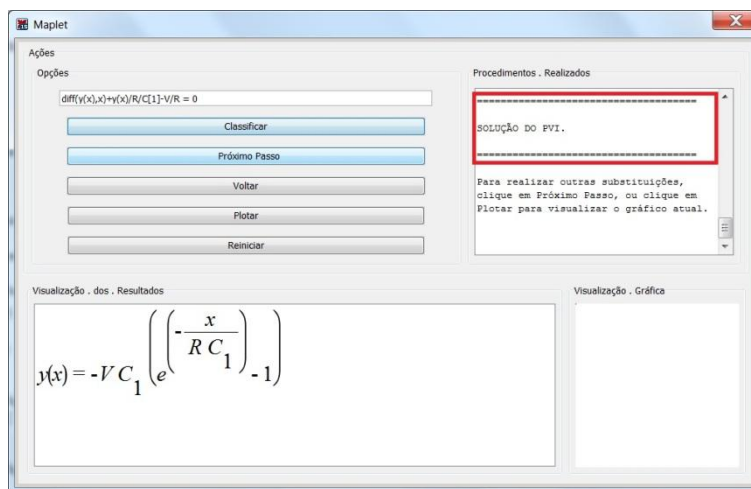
Maplet

Ações

Opções

diff(y(x),x)+y(x)/R/C[1]-V/R = 0

Classificar

Próximo Passo

Voltar

Plotar

Reiniciar

Procedimentos . Realizados

====================================

SOLUÇÃO DO PVI.

====================================

Para realizar outras substituições, clique em Próximo Passo, ou clique em Plotar para visualizar o gráfico atual.

Visualização . dos . Resultados

$y(x) = -V C_1 \left(e^{\left(-\frac{x}{R C_1}\right)} - 1\right)$

Visualização . Gráfica